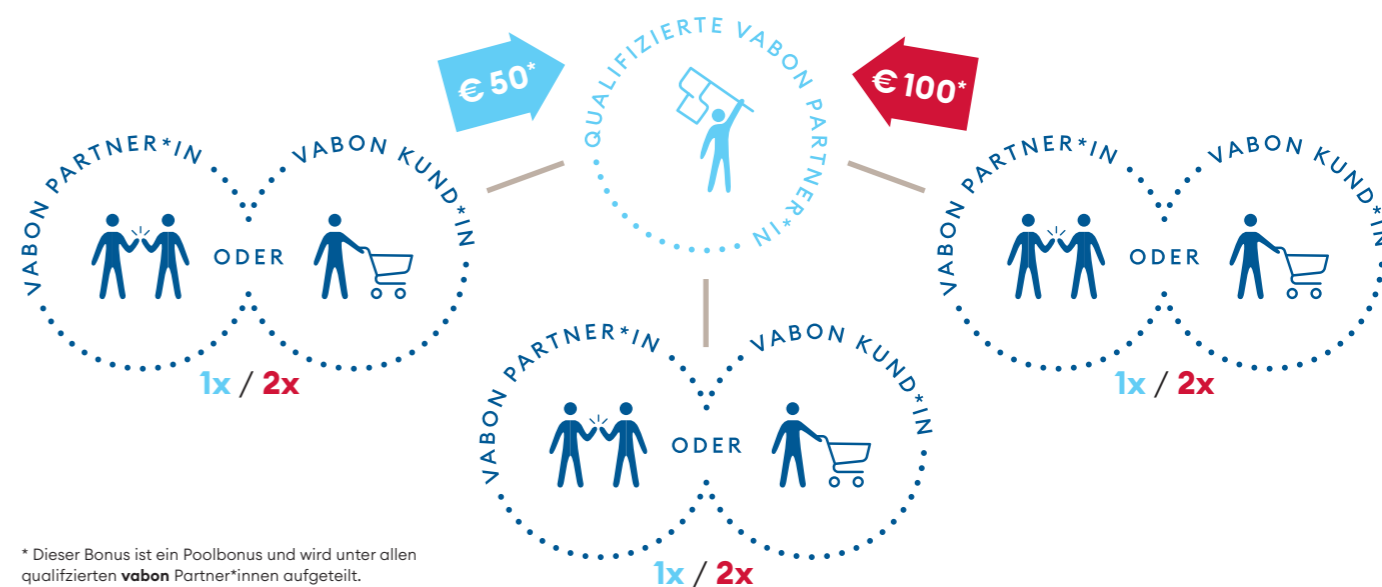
€ 50*

QUALIFIZIERTE VABON PARTNER*IN

€ 100*

VABON PARTNER*IN

VABON KUND*IN

ODER

1x / 2x

VABON PARTNER*IN

VABON KUND*IN

ODER

1x / 2x

VABON PARTNER*IN

VABON KUND*IN

ODER

1x / 2x

* Dieser Bonus ist ein Poolbonus und wird unter allen qualifzierten **vabon** Partner*innen aufgeteilt.